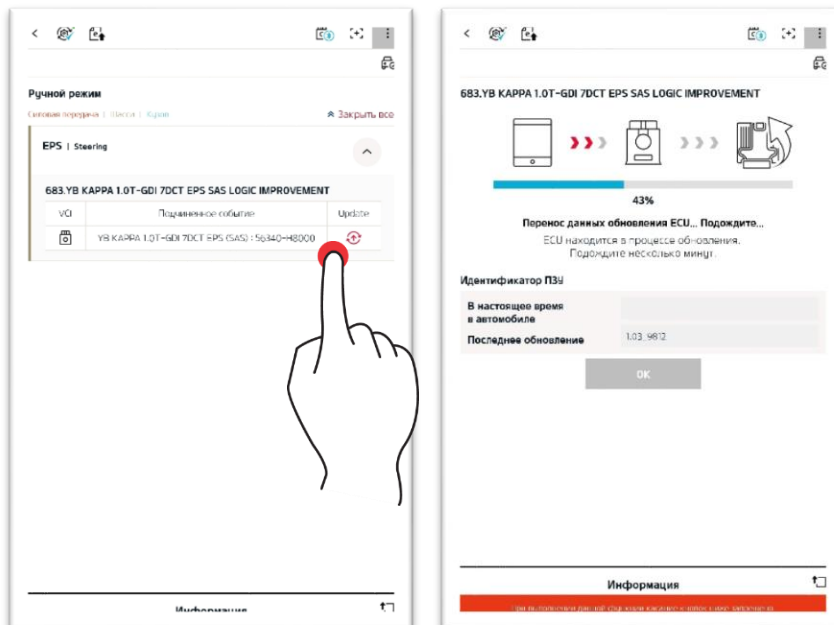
Ручной режим

Силовая передача | Шасси | Кузов

Закрыть все

EPS | Steering

683.YB KAPPA 1.0T-GDI 7DCT EPS SAS LOGIC IMPROVEMENT

| VCI | Подчиненное событие | Update |
|---|---|---|
| | YB KAPPA 1.0T-GDI 7DCT EPS (SAS) : 56340-H8000 | |

Информация

683.YB KAPPA 1.0T-GDI 7DCT EPS SAS LOGIC IMPROVEMENT

43%

Перенос данных обновления ECU... Подождите...

ECU находится в процессе обновления. Подождите несколько минут.

Идентификатор ПЗУ

| В настоящее время в автомобиле | |
|---|---|
| Последнее обновление | 1.03_9812 |

OK

Информация

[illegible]